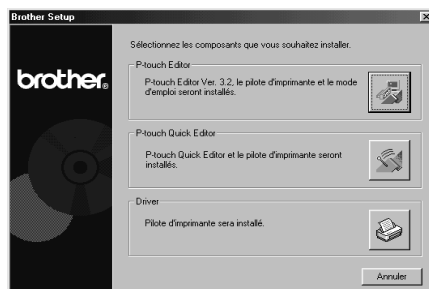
Brother Setup

brother.

Sélectionnez les composants que vous souhaitez installer.

P-touch Editor

P-touch Editor Ver. 3.2, le pilote d'imprimante et le mode d'emploi seront installés.

P-touch Quick Editor

P-touch Quick Editor et le pilote d'imprimante seront installés.

Driver

Pilote d'imprimante sera installé.

Annuler